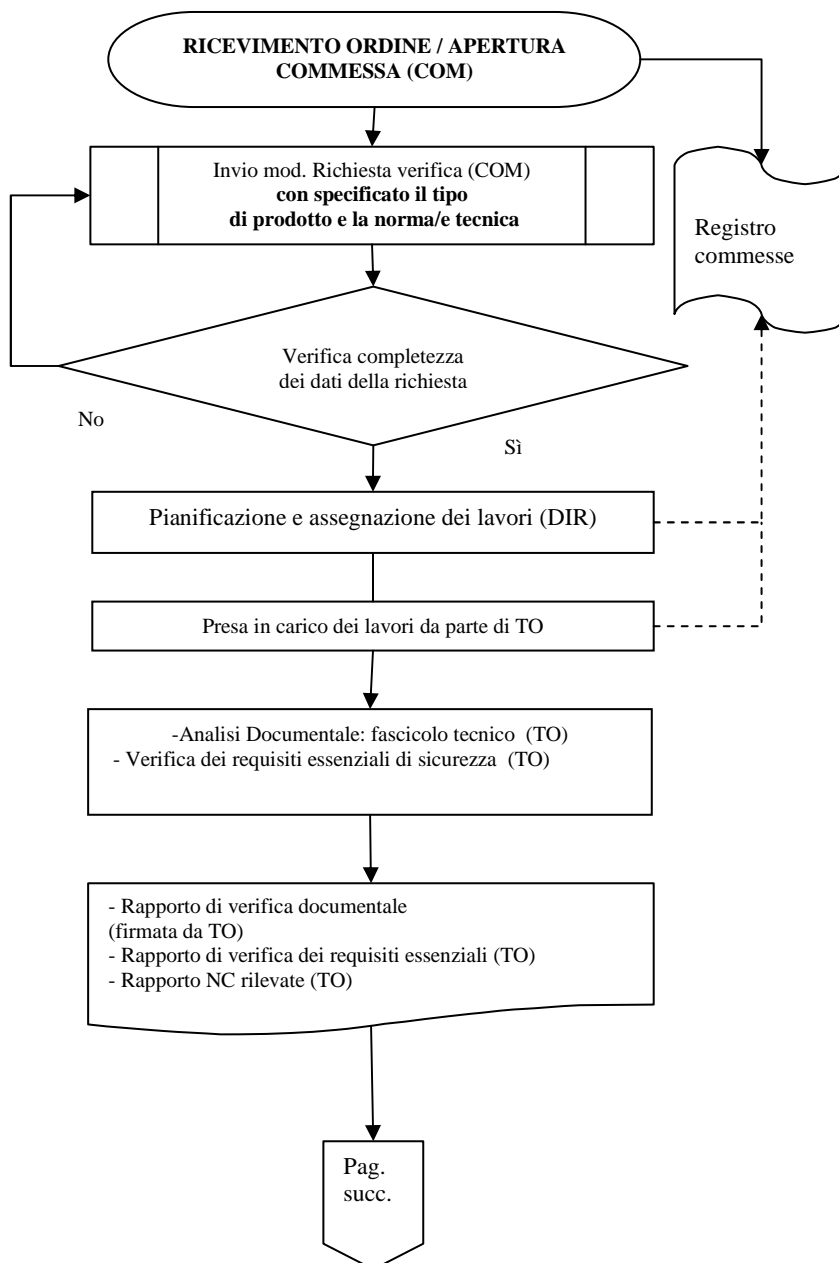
RICEVIMENTO ORDINE / APERTURA COMMESSA (COM)

Registro commesse

Invio mod. Richiesta verifica (COM) **con specificato il tipo di prodotto e la norma/e tecnica**

Verifica completezza dei dati della richiesta

No

Sì

Pianificazione e assegnazione dei lavori (DIR)

Presa in carico dei lavori da parte di TO

-Analisi Documentale: fascicolo tecnico (TO)
- Verifica dei requisiti essenziali di sicurezza (TO)

- Rapporto di verifica documentale (firmata da TO)
- Rapporto di verifica dei requisiti essenziali (TO)
- Rapporto NC rilevate (TO)

Pag. succ.